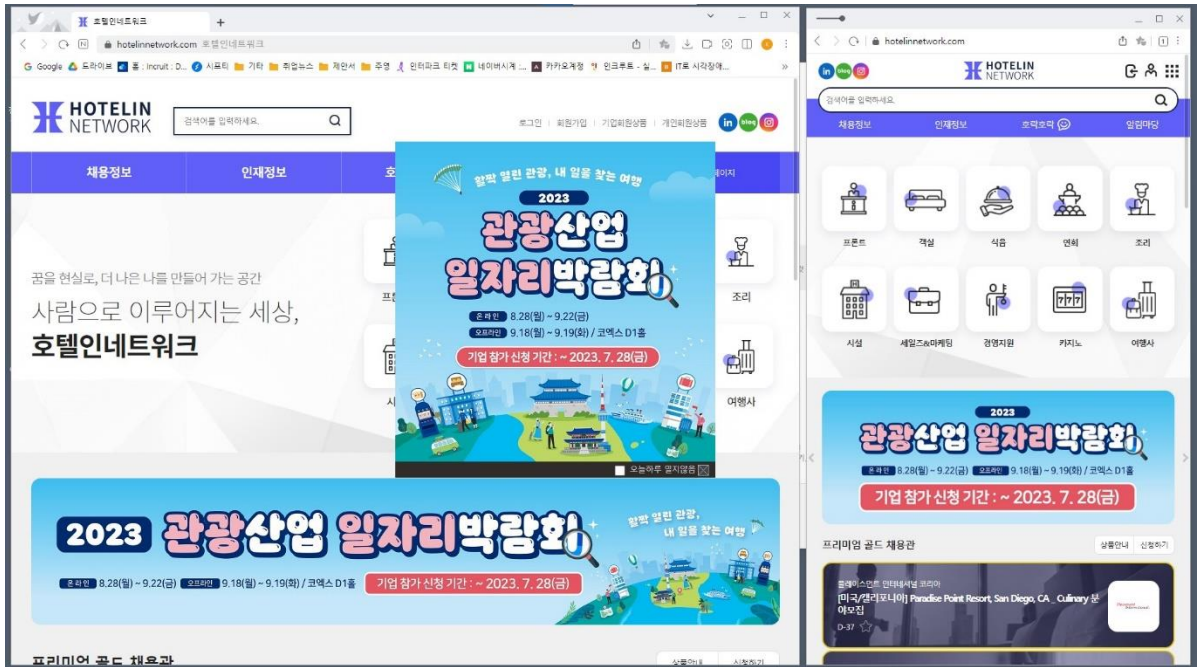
호텔인네트워크
hotelinnetwork.com 호텔인네트워크
G Google 드라이브 홈 : Incruit : D... 시프티 기타 취업뉴스 제안서 주영 인터파크 티켓 네이버시계 ... 카카오계정 인크루트 - 실... IT로 시작장애...

HOTELIN NETWORK
검색어를 입력하세요.
로그인 | 회원가입 | 기업회원상품 | 개인회원상품
채용정보 인재정보 호 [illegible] 페이지

꿈을 현실로, 더 나은 나를 만들어 가는 공간
사람으로 이루어지는 세상,
호텔인네트워크

조리
여행사

활짝 열린 관광, 내 일을 찾는 여행
2023
관광산업 일자리박람회
온라인 8.28(월) ~ 9.22(금)
오프라인 9.18(월) ~ 9.19(화) / 코엑스 D1홀
기업 참가 신청 기간 : ~ 2023. 7. 28(금)
오늘하루 열지않음

2023 관광산업 일자리박람회
활짝 열린 관광, 내 일을 찾는 여행
온라인 8.28(월) ~ 9.22(금) 오프라인 9.18(월) ~ 9.19(화) / 코엑스 D1홀
기업 참가 신청 기간 : ~ 2023. 7. 28(금)

프리미엄 골드 채용관
상품안내 신청하기

hotelinnetwork.com
HOTELIN NETWORK
검색어를 입력하세요.
채용정보 인재정보 호텔호텔 일림마당
프론트 객실 식음 연회 조리
시설 세일즈&마케팅 경영지원 카지노 여행사

2023
관광산업 일자리박람회
온라인 8.28(월) ~ 9.22(금) 오프라인 9.18(월) ~ 9.19(화) / 코엑스 D1홀
기업 참가 신청 기간 : ~ 2023. 7. 28(금)

프리미엄 골드 채용관
상품안내 신청하기
플레이스먼트 인터내셔널 코리아
[미국/캘리포니아] Paradise Point Resort, San Diego, CA _ Culinary 분야모집
D-37